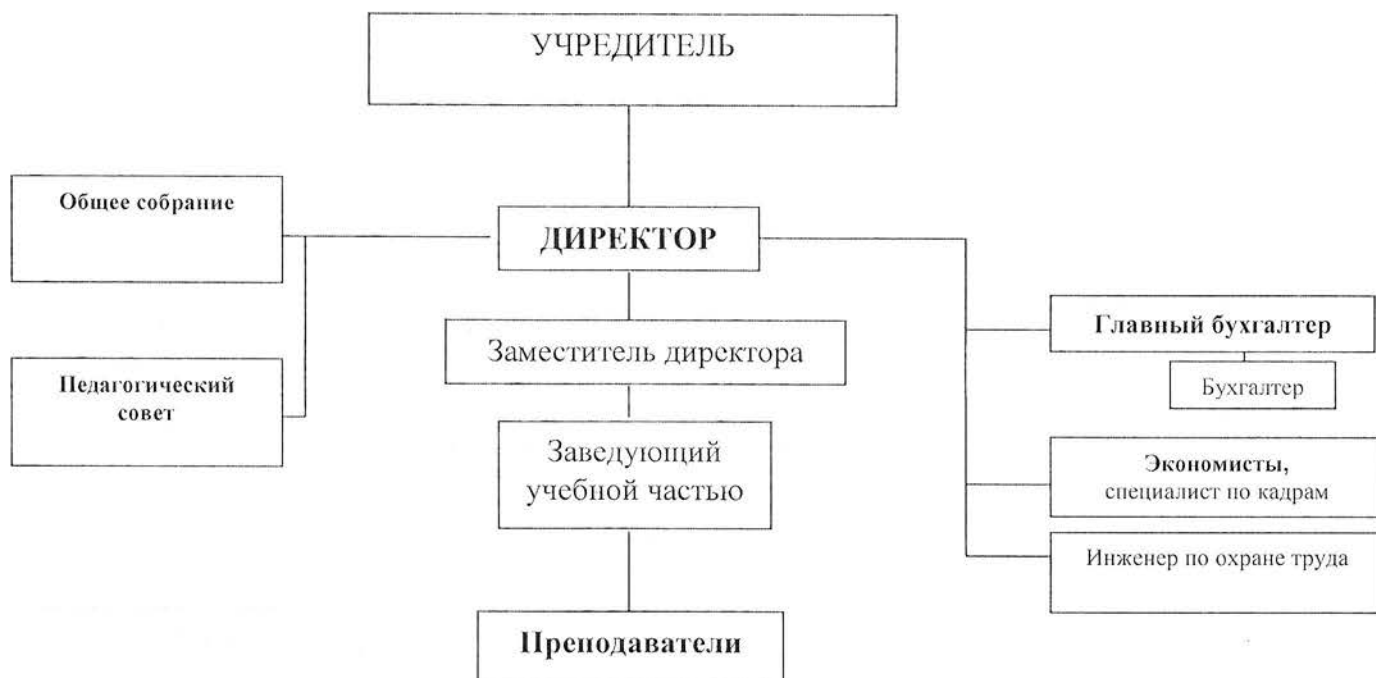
УЧРЕДИТЕЛЬ

Общее собрание

ДИРЕКТОР

Главный бухгалтер

Бухгалтер

Заместитель директора

Педагогический совет

Заведующий учебной частью

Экономисты, специалист по кадрам

Инженер по охране труда

Преподаватели